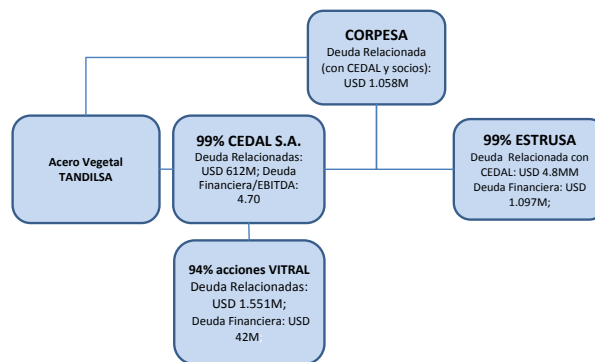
CORPESA
Deuda Relacionada (con CEDAL y socios): USD 1.058M

Acero Vegetal TANDILSA

99% CEDAL S.A.
Deuda Relacionadas: USD 612M; Deuda Financiera/EBITDA: 4.70

99% ESTRUSA
Deuda Relacionada con CEDAL: USD 4.8MM
Deuda Financiera: USD 1.097M;

94% acciones VITRAL
Deuda Relacionadas: USD 1.551M;
Deuda Financiera: USD 42M